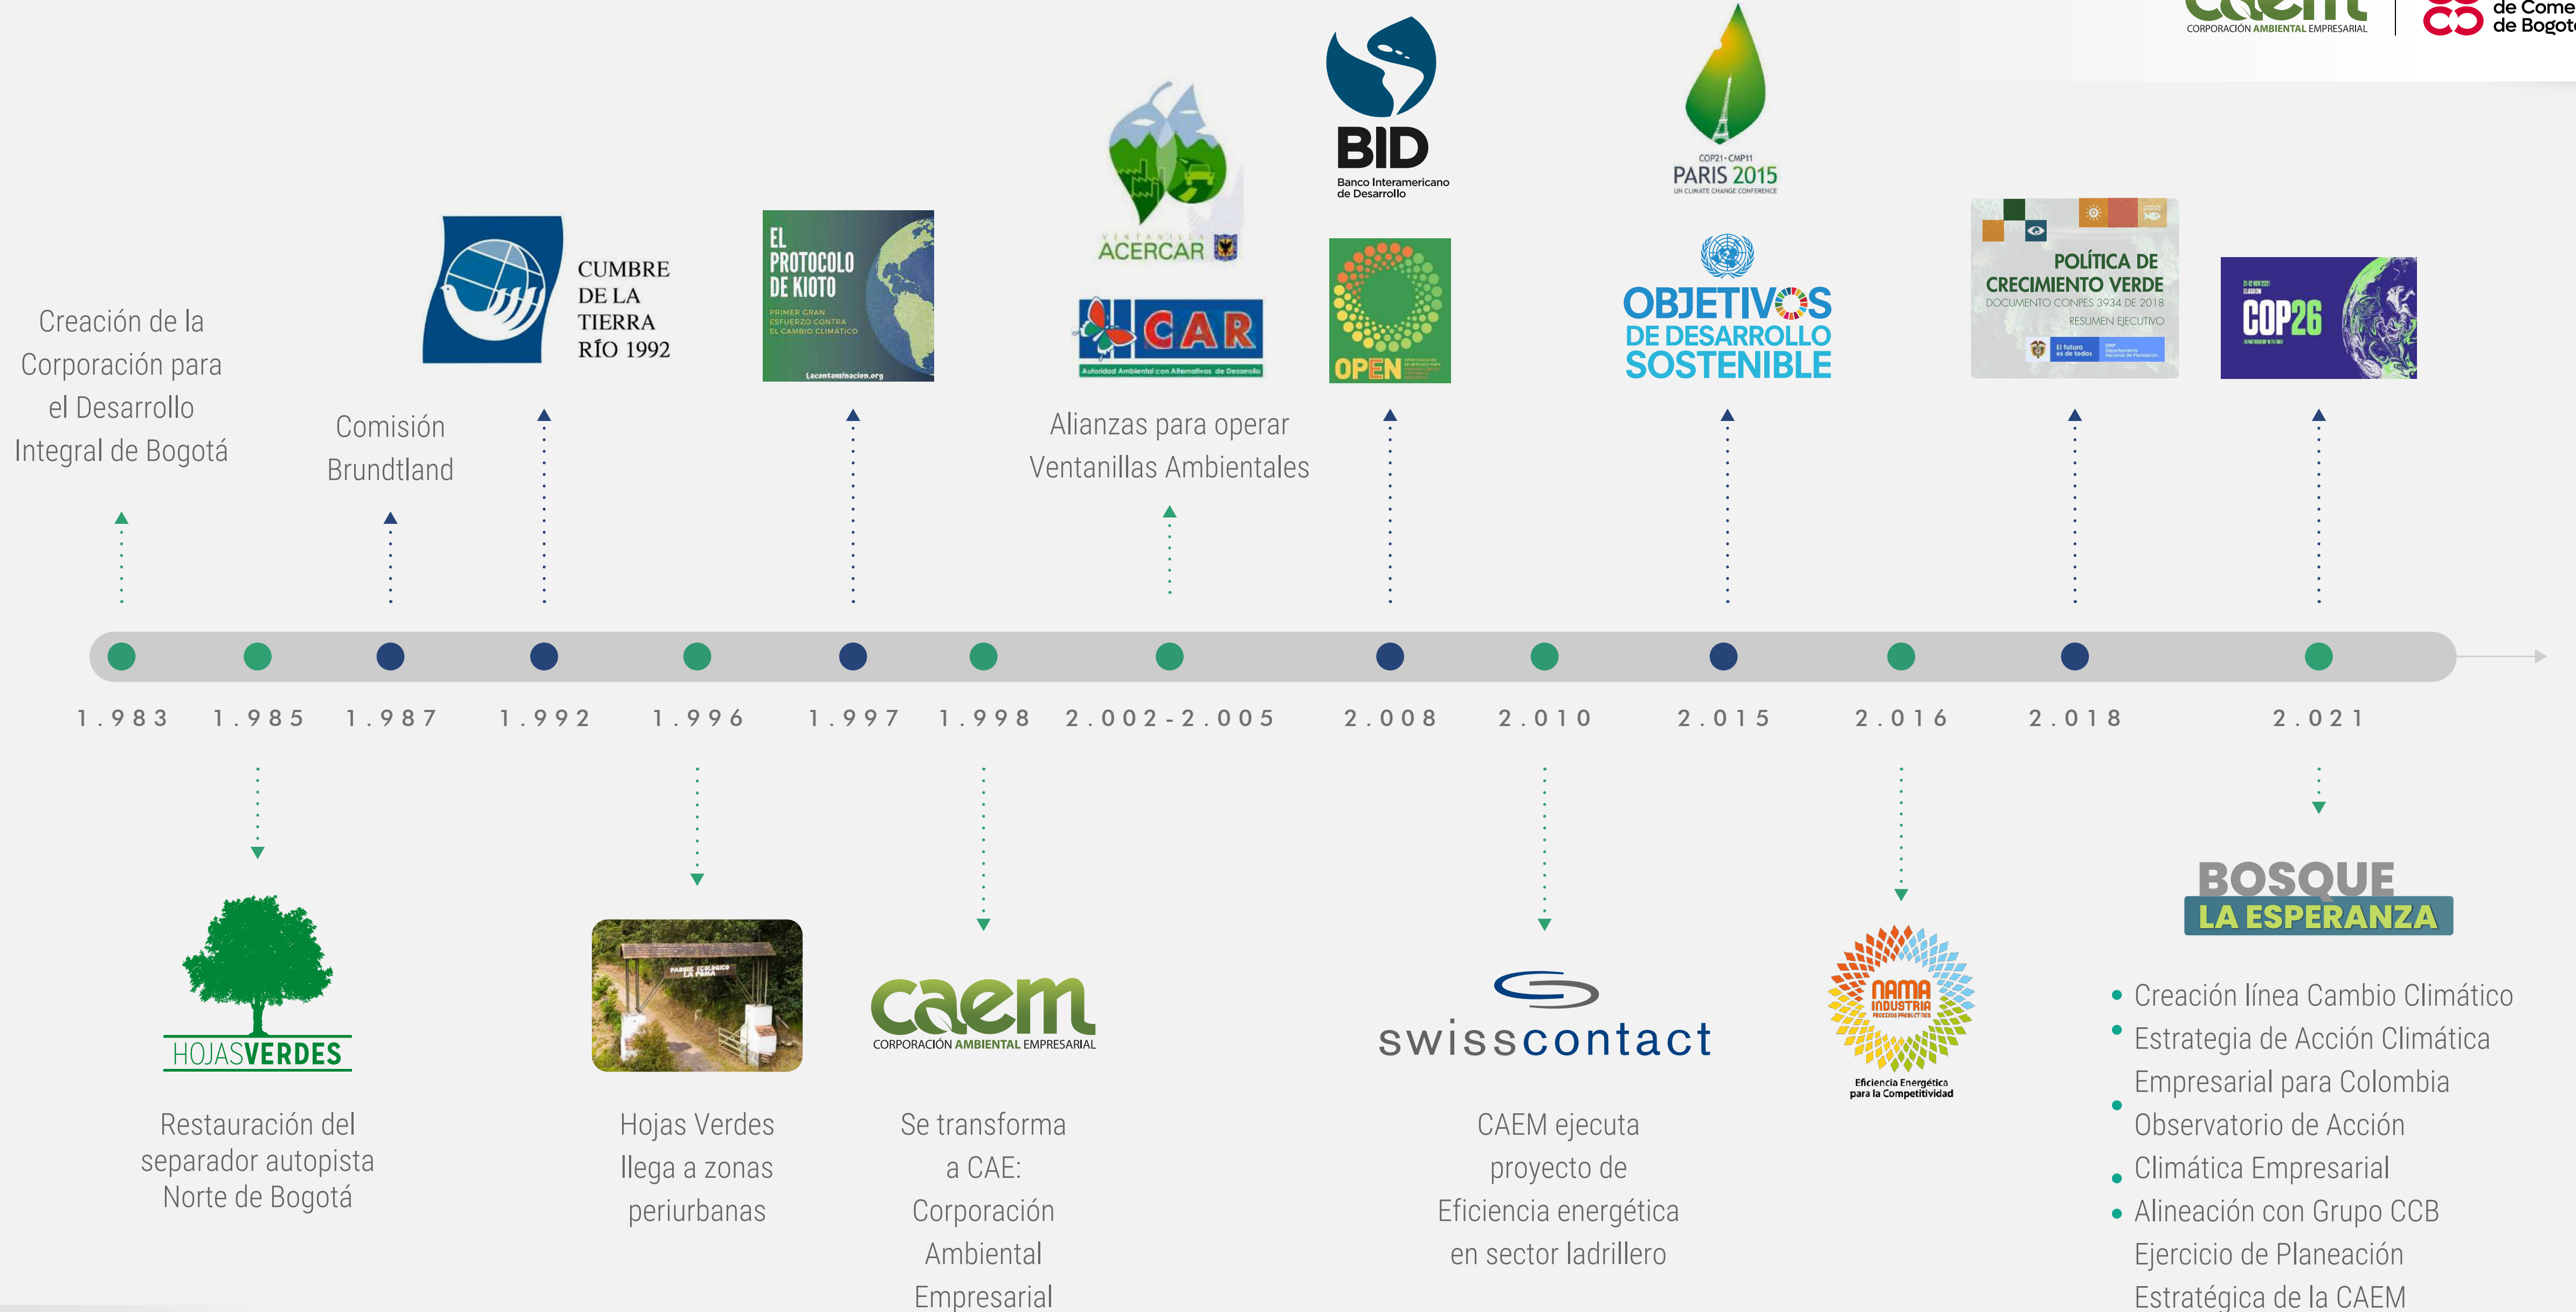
CORPORACIÓN AMBIENTAL EMPRESARIAL
de Comer
de Bogot

Creación de la Corporación para el Desarrollo Integral de Bogotá

Comisión Brundtland

CUMBRE DE LA TIERRA RÍO 1992

EL PROTOCOLO DE KIOTO
PRIMER GRAN ESFUERZO CONTRA EL CAMBIO CLIMÁTICO
Lacontaminacion.org

VENTANILLA ACERCAR

CAR
Autoridad Ambiental con Alternativas de Desarrollo

Alianzas para operar Ventanillas Ambientales

BID
Banco Interamericano de Desarrollo

OPEN

COP21 · CMP11
PARIS 2015
UN CLIMATE CHANGE CONFERENCE

OBJETIVOS DE DESARROLLO SOSTENIBLE

POLÍTICA DE CRECIMIENTO VERDE
DOCUMENTO CONPES 3934 DE 2018
RESUMEN EJECUTIVO
El futuro es de todos

COP26

1.983 1.985 1.987 1.992 1.996 1.997 1.998 2.002-2.005 2.008 2.010 2.015 2.016 2.018 2.021

HOJASVERDES

Restauración del separador autopista Norte de Bogotá

PARQUE ECOLÓGICO LA POMA

Hojas Verdes llega a zonas periurbanas

caem
CORPORACIÓN AMBIENTAL EMPRESARIAL

Se transforma a CAE: Corporación Ambiental Empresarial

swisscontact

CAEM ejecuta proyecto de Eficiencia energética en sector ladrillero

NAMA INDUSTRIA
PROCESOS PRODUCTIVOS
Eficiencia Energética para la Competitividad

BOSQUE LA ESPERANZA

• Creación línea Cambio Climático
• Estrategia de Acción Climática Empresarial para Colombia
• Observatorio de Acción Climática Empresarial
• Alineación con Grupo CCB
• Ejercicio de Planeación Estratégica de la CAEM